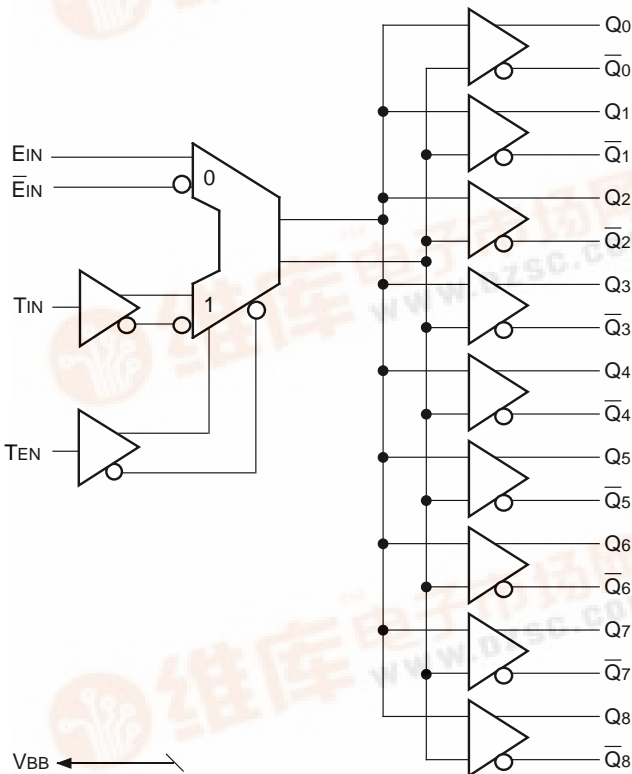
EIN
$\overline{E}$IN
0
TIN
1
TEN
Q0
$\overline{Q}$0
Q1
$\overline{Q}$1
Q2
$\overline{Q}$2
Q3
$\overline{Q}$3
Q4
$\overline{Q}$4
Q5
$\overline{Q}$5
Q6
$\overline{Q}$6
Q7
$\overline{Q}$7
Q8
$\overline{Q}$8
VBB
维库电子市场网
www.dzsc.com
维库电子市场网
www.dzsc.com